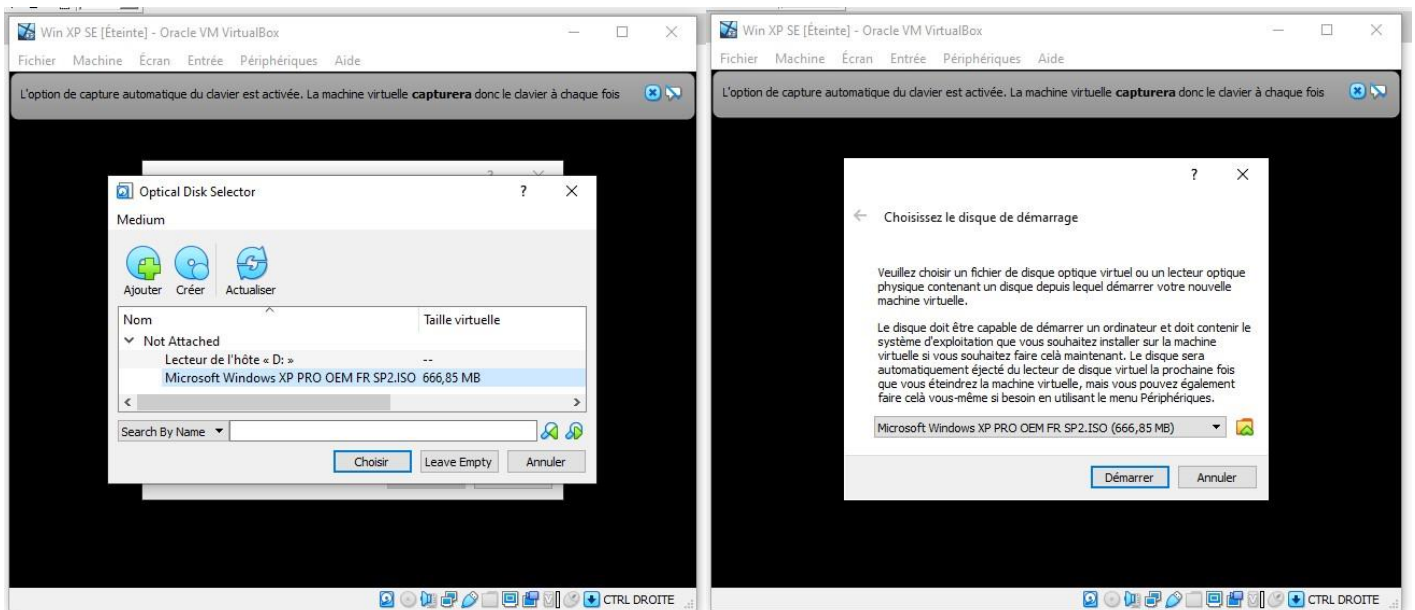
Win XP SE [Éteinte] - Oracle VM VirtualBox

Fichier Machine Écran Entrée Périphériques Aide

L'option de capture automatique du clavier est activée. La machine virtuelle **capturera** donc le clavier à chaque fois

Optical Disk Selector

?

Medium

Ajouter Créer Actualiser

| Nom | Taille virtuelle |
|---|---|
| Not Attached | |
| Lecteur de l'hôte « D: » | -- |
| Microsoft Windows XP PRO OEM FR SP2.ISO | 666,85 MB |

Search By Name

Choisir Leave Empty Annuler

CTRL DROITE

Win XP SE [Éteinte] - Oracle VM VirtualBox

Fichier Machine Écran Entrée Périphériques Aide

L'option de capture automatique du clavier est activée. La machine virtuelle **capturera** donc le clavier à chaque fois

?

Choisissez le disque de démarrage

Veuillez choisir un fichier de disque optique virtuel ou un lecteur optique physique contenant un disque depuis lequel démarrer votre nouvelle machine virtuelle.

Le disque doit être capable de démarrer un ordinateur et doit contenir le système d'exploitation que vous souhaitez installer sur la machine virtuelle si vous souhaitez faire celà maintenant. Le disque sera automatiquement éjecté du lecteur de disque virtuel la prochaine fois que vous éteindrez la machine virtuelle, mais vous pouvez également faire celà vous-même si besoin en utilisant le menu Périphériques.

Microsoft Windows XP PRO OEM FR SP2.ISO (666,85 MB)

Démarrer Annuler

CTRL DROITE